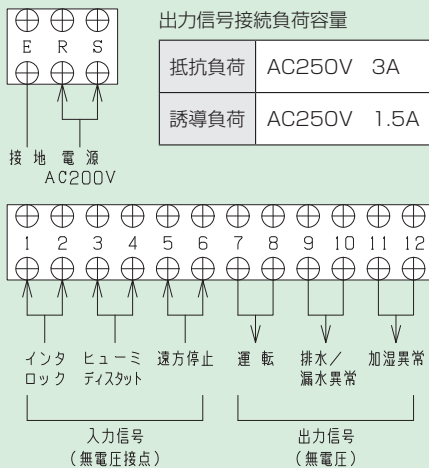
E R S

接地 電源
AC200V

出力信号接続負荷容量

| 抵抗負荷 | AC250V 3A |
|---|---|
| 誘導負荷 | AC250V 1.5A |

1 2 3 4 5 6 7 8 9 10 11 12

インタロック ヒューミディスタット 遠方停止 運転 排水/漏水異常 加湿異常

入力信号
(無電圧接点)

出力信号
(無電圧)